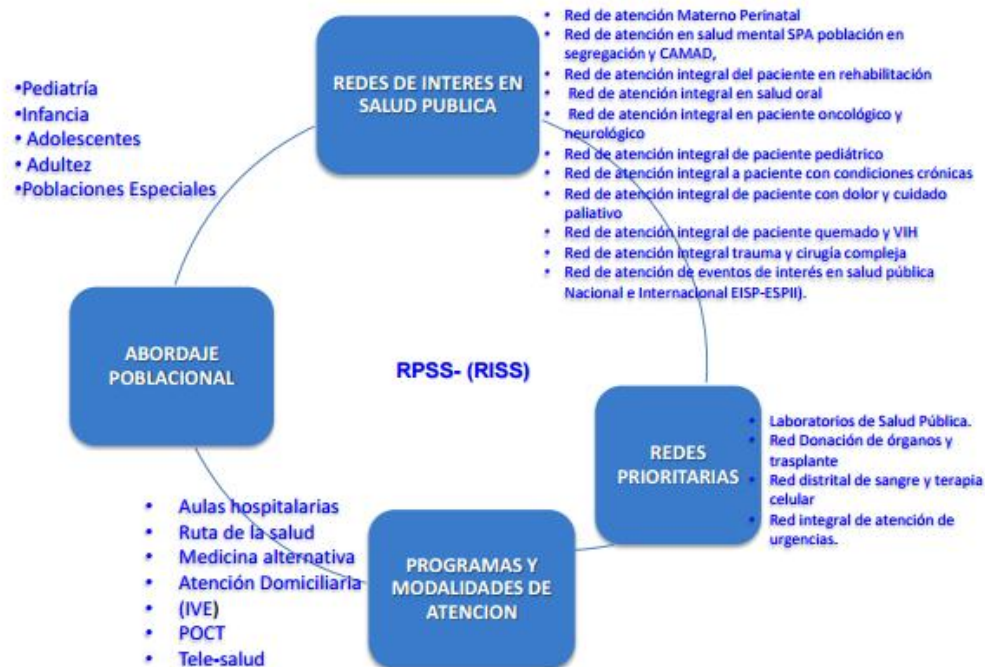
REDES DE INTERES EN SALUD PUBLICA

- Red de atención Materno Perinatal
- Red de atención en salud mental SPA población en segregación y CAMAD,
- Red de atención integral del paciente en rehabilitación
- Red de atención integral en salud oral
- Red de atención integral en paciente oncológico y neurológico
- Red de atención integral de paciente pediátrico
- Red de atención integral a paciente con condiciones crónicas
- Red de atención integral de paciente con dolor y cuidado paliativo
- Red de atención integral de paciente quemado y VIH
- Red de atención integral trauma y cirugía compleja
- Red de atención de eventos de interés en salud pública Nacional e Internacional EISP-ESPII).

•Pediatría
•Infancia
• Adolescentes
• Adultez
•Poblaciones Especiales

ABORDAJE POBLACIONAL

RPSS- (RISS)

REDES PRIORITARIAS

- Laboratorios de Salud Pública.
- Red Donación de órganos y trasplante
- Red distrital de sangre y terapia celular
- Red integral de atención de urgencias.

PROGRAMAS Y MODALIDADES DE ATENCION

- Aulas hospitalarias
- Ruta de la salud
- Medicina alternativa
- Atención Domiciliaria
- (IVE)
- POCT
- Tele-salud